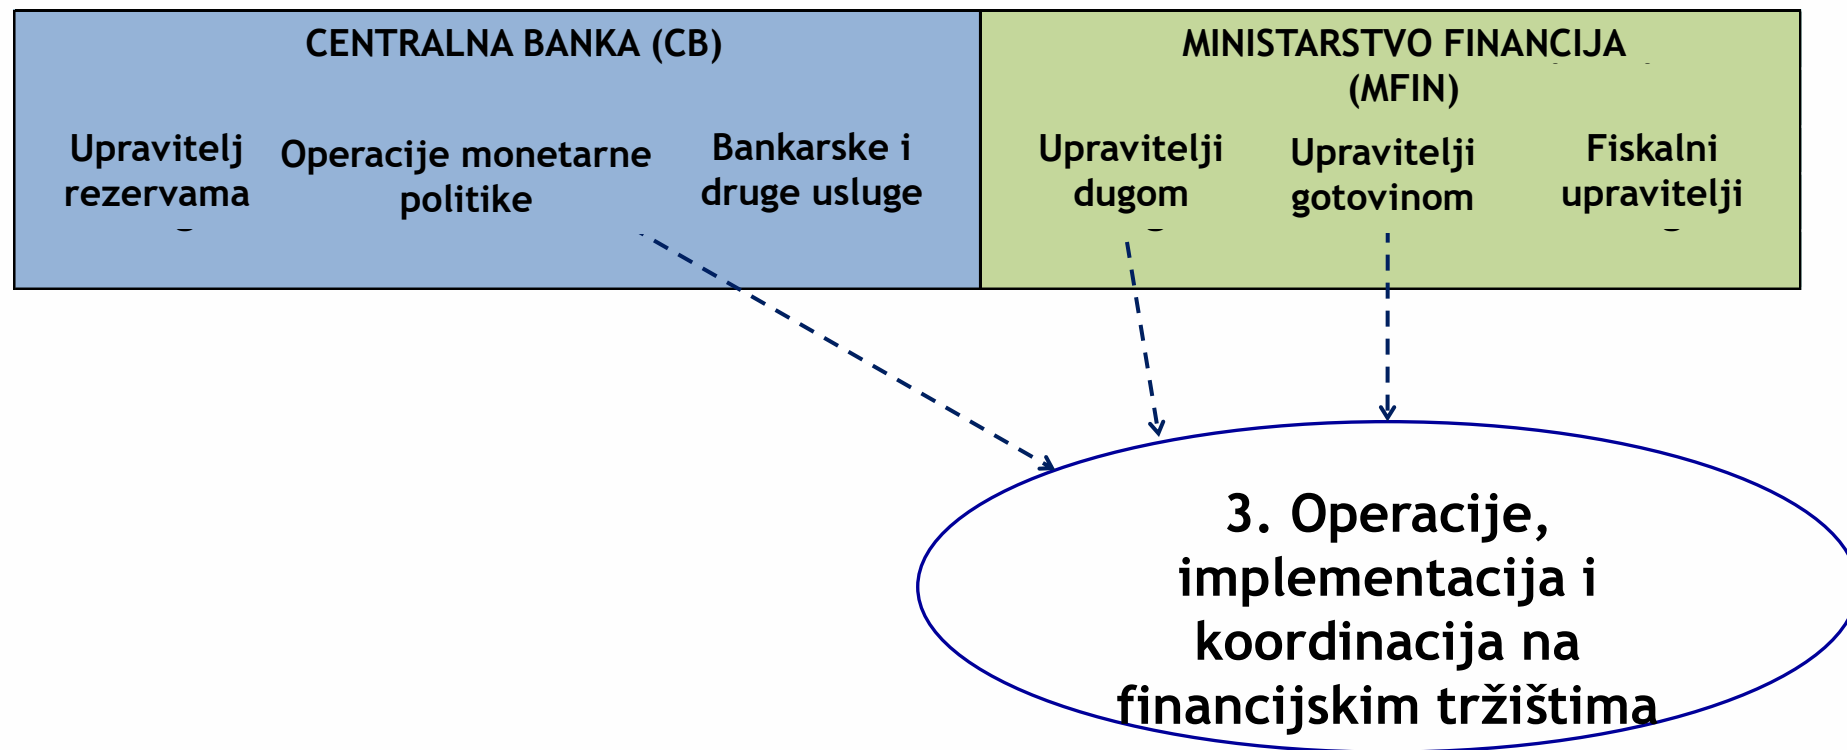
CENTRALNA BANKA (CB)

Upravitelj rezervama

Operacije monetarne politike

Bankarske i druge usluge

MINISTARSTVO FINANCIJA (MFIN)

Upravitelji dugom

Upravitelji gotovinom

Fiskalni upravitelji

3. Operacije, implementacija i koordinacija na financijskim tržištima